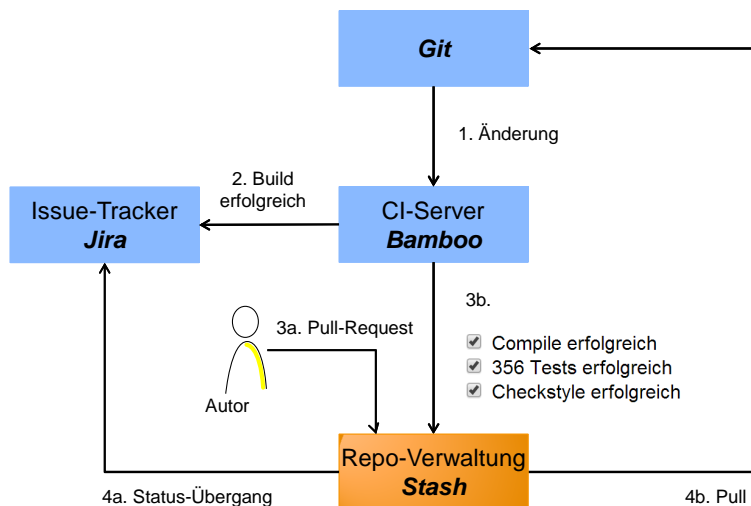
Git

1. Änderung

2. Build erfolgreich

Issue-Tracker
Jira

CI-Server
Bamboo

3b.

Compile erfolgreich
356 Tests erfolgreich
Checkstyle erfolgreich

3a. Pull-Request

Autor

Repo-Verwaltung
Stash

4a. Status-Übergang

4b. Pull